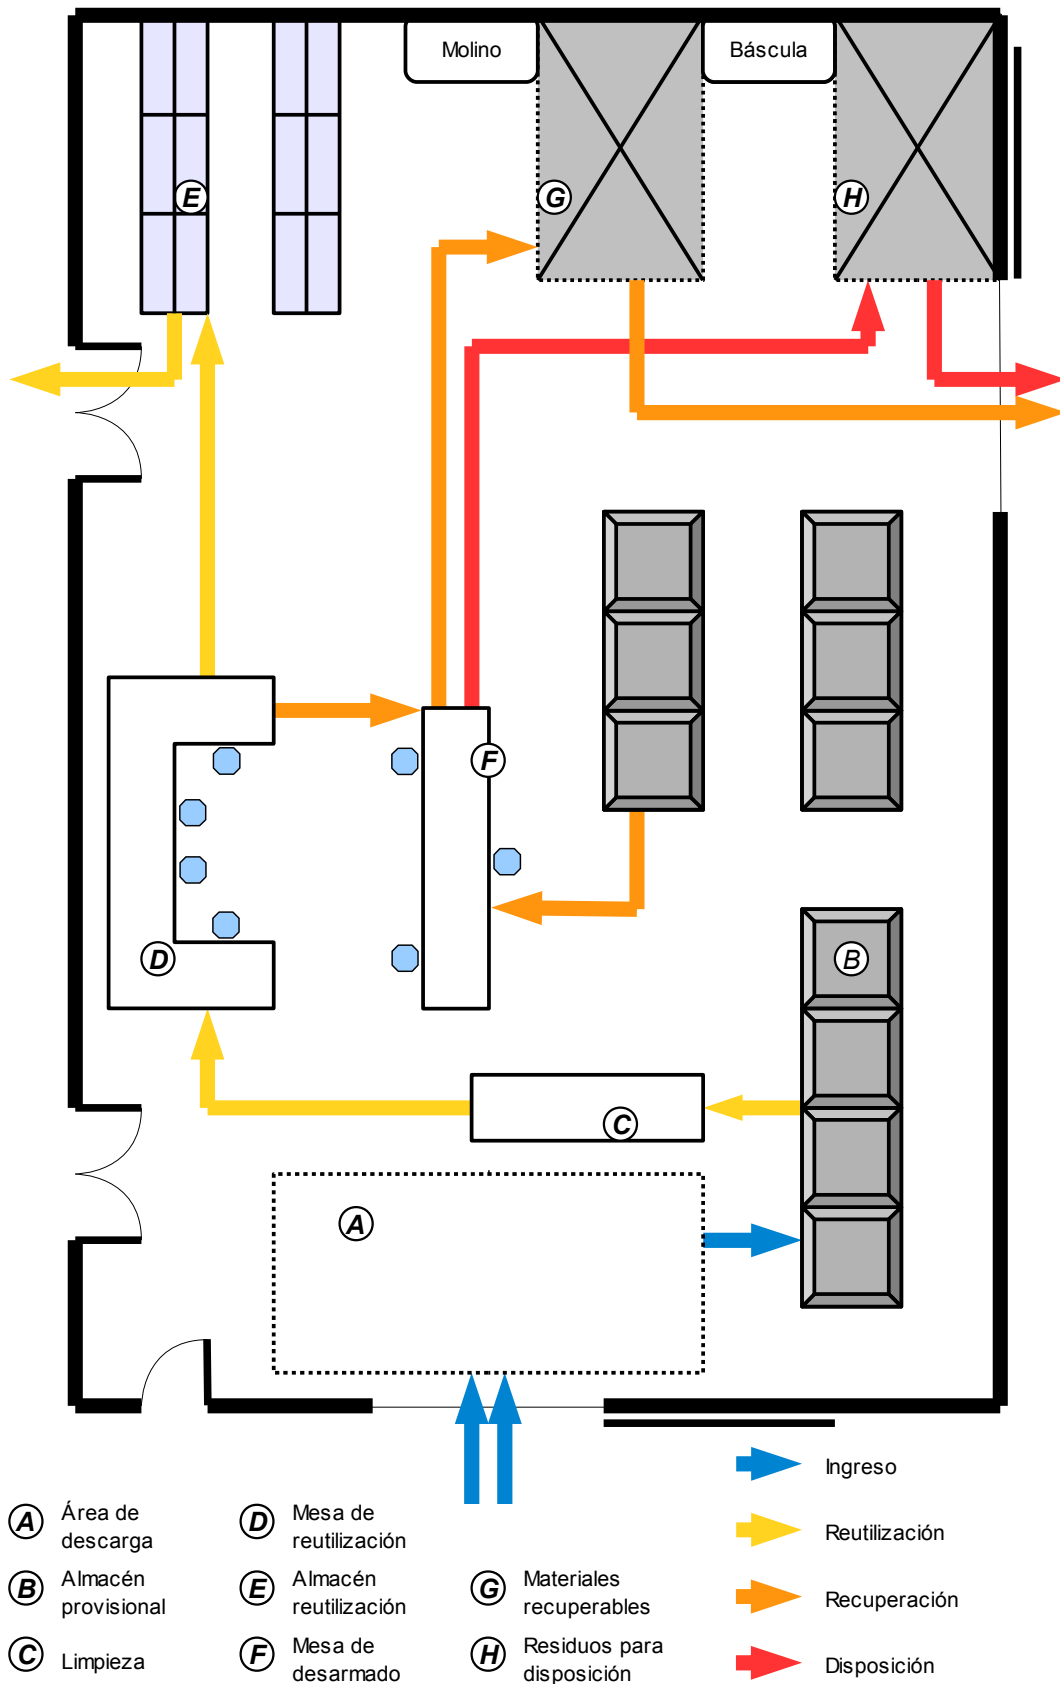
Molino

Báscula

E

G

H

F

B

D

C

A

Ingreso

Reutilización

Recuperación

Disposición

A Área de descarga

B Almacén provisional

C Limpieza

D Mesa de reutilización

E Almacén reutilización

F Mesa de desarmado

G Materiales recuperables

H Residuos para disposición